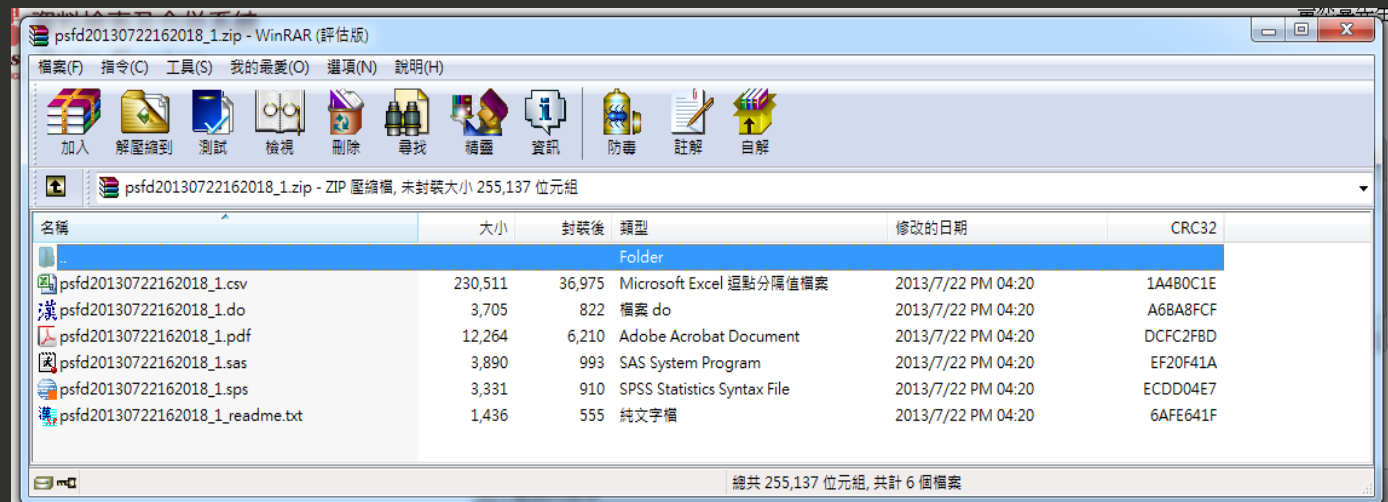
psfd20130722162018_1.zip - WinRAR (評估版)

檔案(F) 指令(C) 工具(S) 我的最愛(O) 選項(N) 說明(H)

加入 解壓縮到 測試 檢視 刪除 尋找 精靈 資訊 防毒 註解 自解

psfd20130722162018_1.zip - ZIP 壓縮檔, 未封裝大小 255,137 位元組

| 名稱 | 大小 | 封裝後 | 類型 | 修改的日期 | CRC32 |
|---|---|---|---|---|---|
| .. | | | Folder | | |
| psfd20130722162018_1.csv | 230,511 | 36,975 | Microsoft Excel 逗點分隔值檔案 | 2013/7/22 PM 04:20 | 1A4B0C1E |
| psfd20130722162018_1.do | 3,705 | 822 | 檔案 do | 2013/7/22 PM 04:20 | A6BA8FCF |
| psfd20130722162018_1.pdf | 12,264 | 6,210 | Adobe Acrobat Document | 2013/7/22 PM 04:20 | DCFC2FBD |
| psfd20130722162018_1.sas | 3,890 | 993 | SAS System Program | 2013/7/22 PM 04:20 | EF20F41A |
| psfd20130722162018_1.sps | 3,331 | 910 | SPSS Statistics Syntax File | 2013/7/22 PM 04:20 | ECDD04E7 |
| psfd20130722162018_1_readme.txt | 1,436 | 555 | 純文字檔 | 2013/7/22 PM 04:20 | 6AFE641F |

總共 255,137 位元組, 共計 6 個檔案